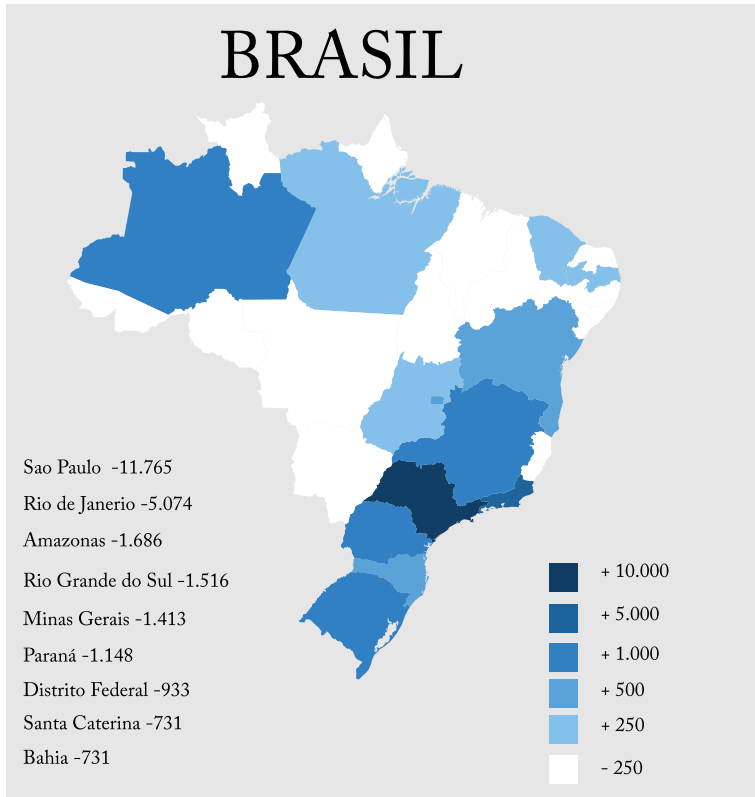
BRASIL

Sao Paulo -11.765
Rio de Janerio -5.074
Amazonas -1.686
Rio Grande do Sul -1.516
Minas Gerais -1.413
Paraná -1.148
Distrito Federal -933
Santa Caterina -731
Bahia -731

+ 10.000
+ 5.000
+ 1.000
+ 500
+ 250
- 250